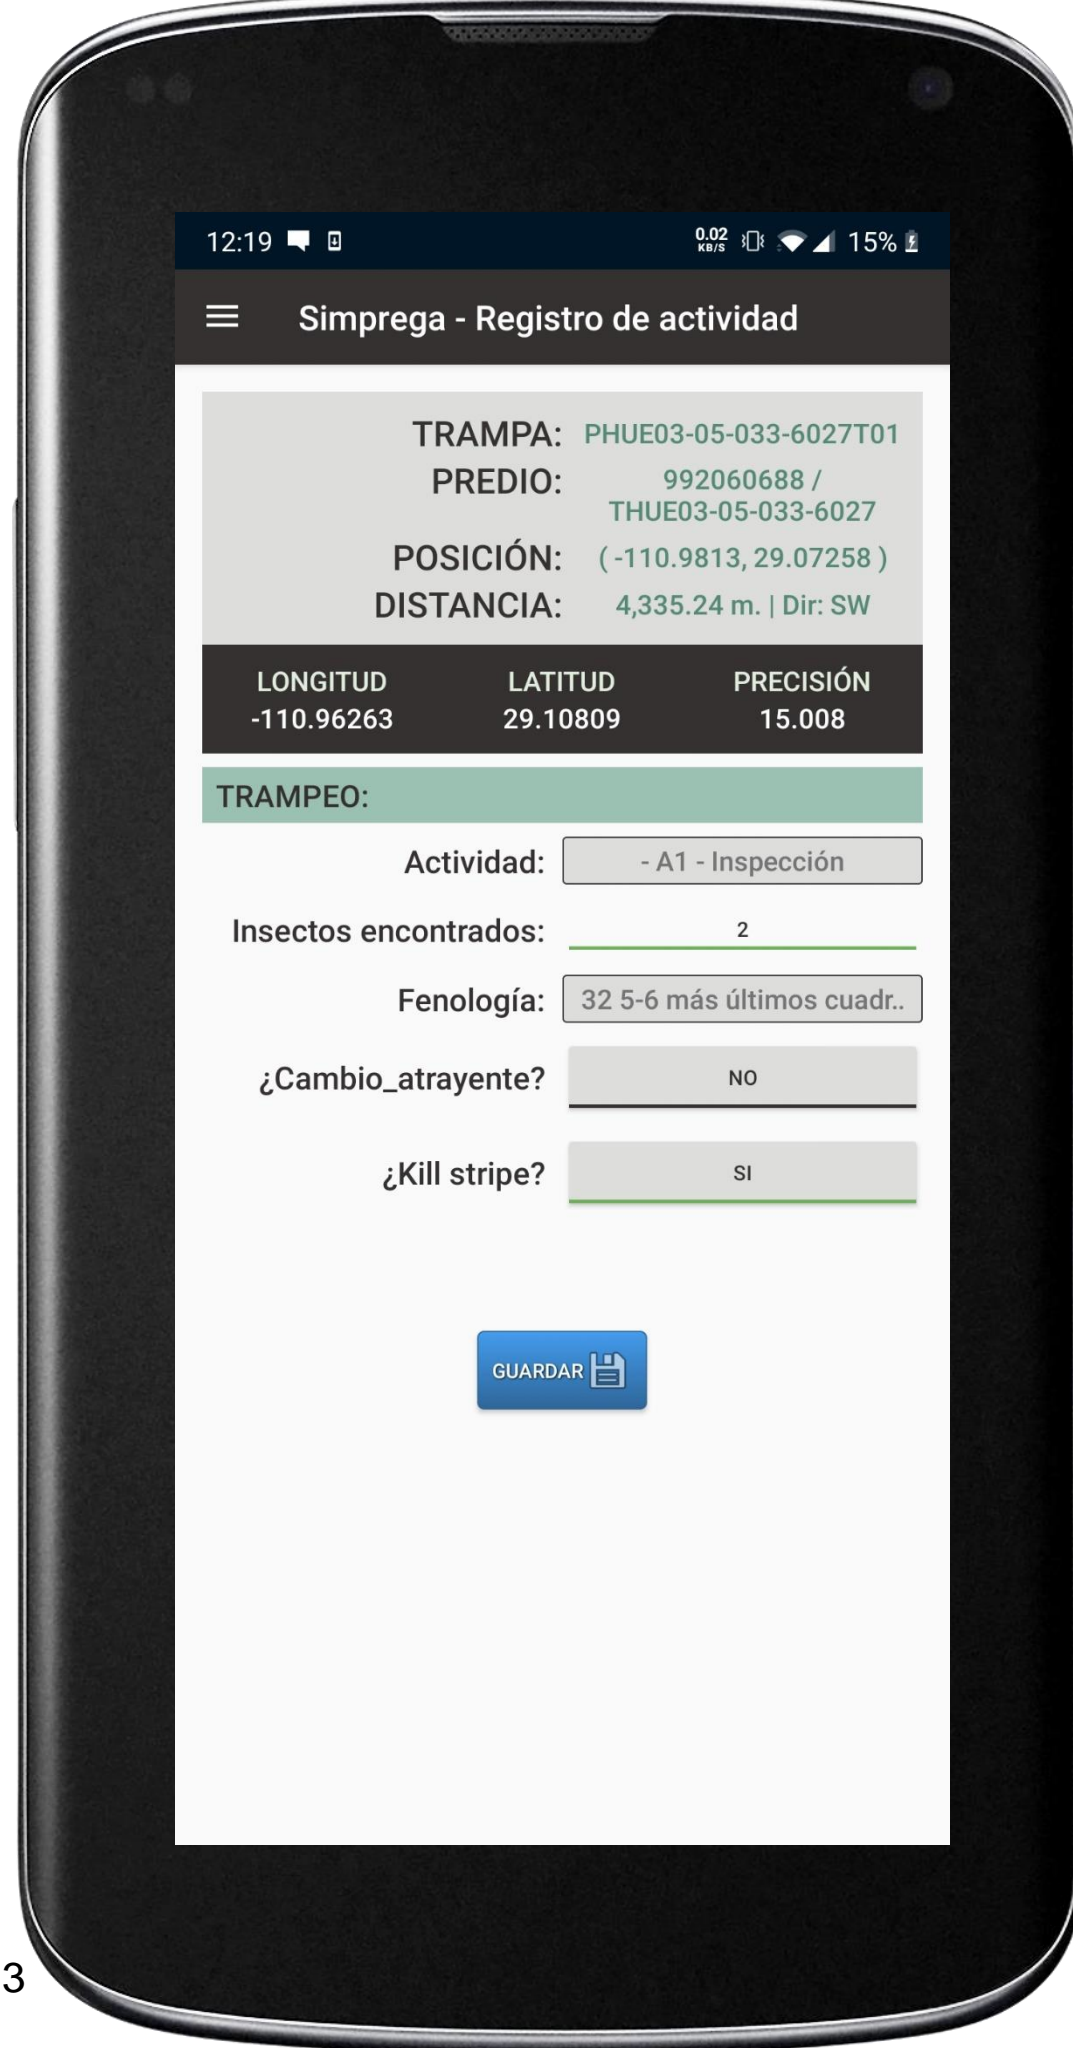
12:19 0.02 KB/S 15%

Simprega - Registro de actividad

TRAMPA: PHUE03-05-033-6027T01
PREDIO: 992060688 / THUE03-05-033-6027
POSICIÓN: ( -110.9813, 29.07258 )
DISTANCIA: 4,335.24 m. | Dir: SW

| LONGITUD | LATITUD | PRECISIÓN |
|---|---|---|
| -110.96263 | 29.10809 | 15.008 |

TRAMPEO:

Actividad: - A1 - Inspección

Insectos encontrados: 2

Fenología: 32 5-6 más últimos cuadr..

¿Cambio_atrayente? NO

¿Kill stripe? SI

GUARDAR

3